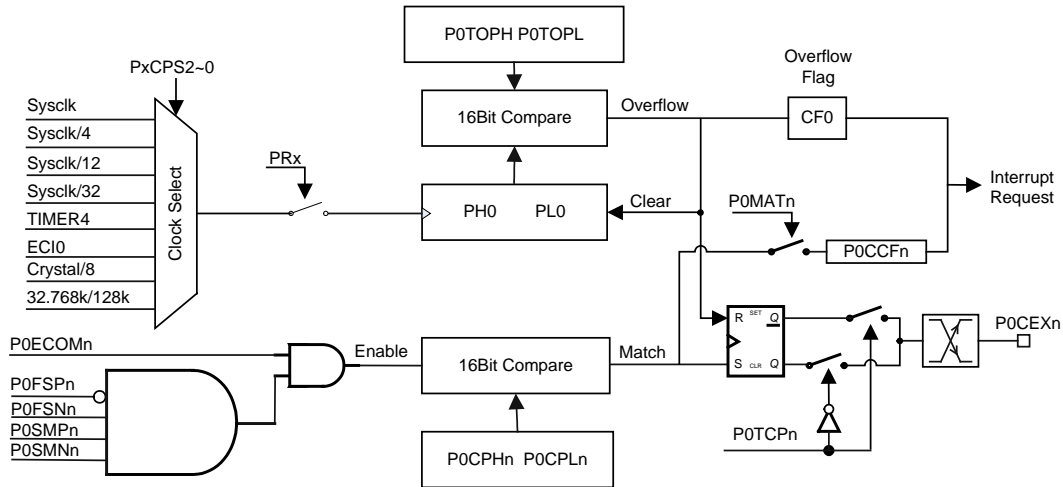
P0TOPH P0TOPL

Overflow Flag

PxCPS2~0

Sysclk
Sysclk/4
Sysclk/12
Sysclk/32
TIMER4
ECI0
Crystal/8
32.768k/128k

Clock Select

16Bit Compare

Overflow

CF0

PRx

PH0 PL0

Clear

Interrupt Request

P0MATn

P0CCFn

R SET $\overline{Q}$
S CLR Q

P0CEXn

P0ECOMn

Enable

16Bit Compare

Match

P0FSPn
P0FSNn
P0SMPn
P0SMNn

P0TCPn

P0CPHn P0CPLn